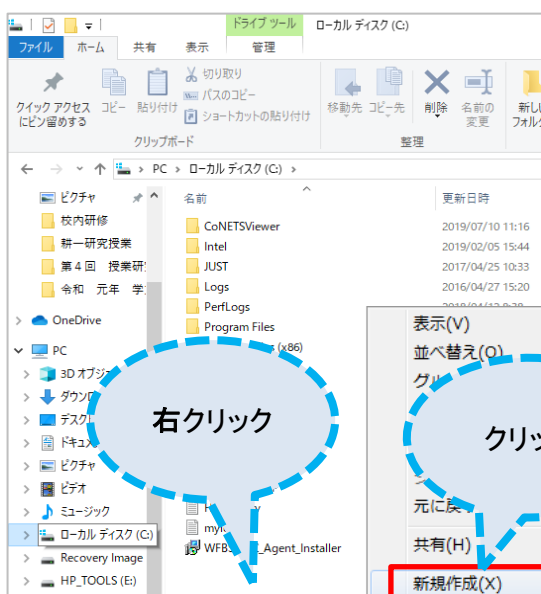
ドライブ ツール　ローカル ディスク (C:)

ファイル　ホーム　共有　表示　管理

クイック アクセスにピン留めする　コピー　貼り付け　切り取り　パスのコピー　ショートカットの貼り付け
クリップボード
移動先　コピー先　削除　名前の変更
整理
新しいフォルダー

← → ↑ PC > ローカル ディスク (C:)

ピクチャ
校内研修
耕一研究授業
第４回　授業研
令和　元年　学

OneDrive

PC
3D オブジェ
ダウン
デスク
ドキュメ
ピクチャ
ビデオ
ミュージック
ローカル ディスク (C:)
Recovery Image
HP_TOOLS (E:)

名前　更新日時
CoNETSViewer　2019/07/10 11:16
Intel　2019/02/05 15:44
JUST　2017/04/25 10:33
Logs　2016/04/27 15:20
PerfLogs
Program Files
s (x86)
myi
WFBS　_Agent_Installer

右クリック

表示(V)
並べ替え(O)
グル
元に戻
共有(H)
新規作成(X)

クリッ